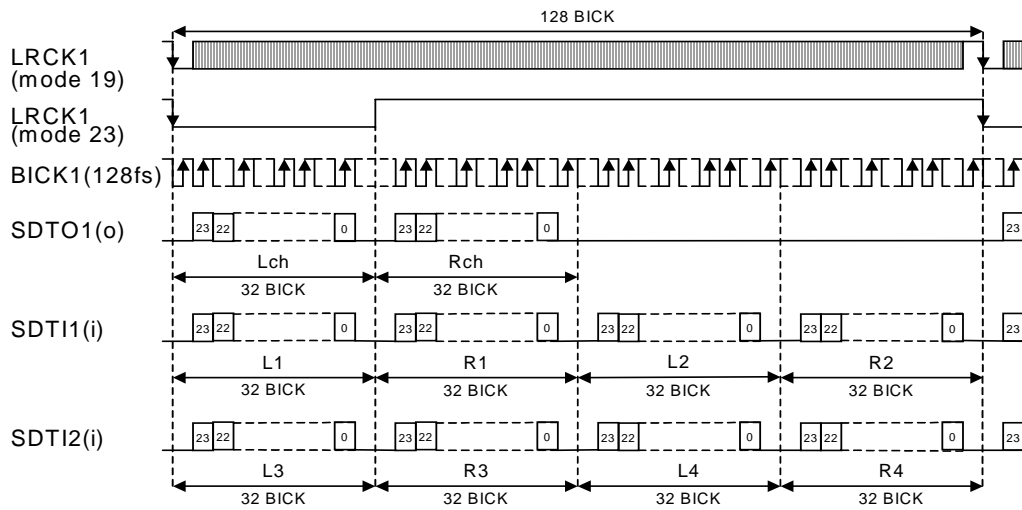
128 BICK

LRCK1 (mode 19)

LRCK1 (mode 23)

BICK1(128fs)

SDTO1(o)

23 22 0 23 22 0 23

Lch
32 BICK

Rch
32 BICK

SDTI1(i)

23 22 0 23 22 0 23 22 0 23 22 0 23

L1
32 BICK

R1
32 BICK

L2
32 BICK

R2
32 BICK

SDTI2(i)

23 22 0 23 22 0 23 22 0 23 22 0 23

L3
32 BICK

R3
32 BICK

L4
32 BICK

R4
32 BICK